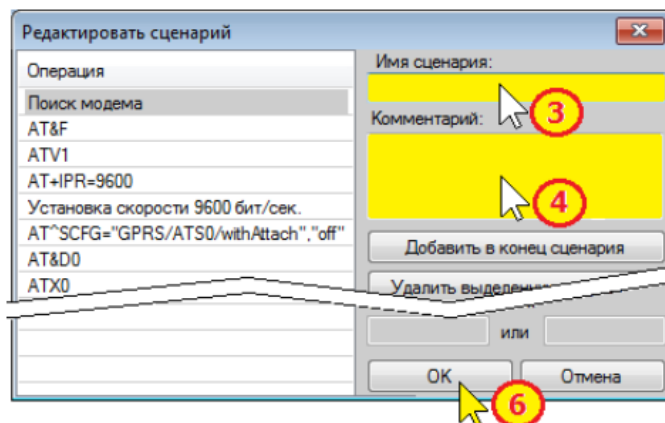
Редактировать сценарий

Операция

Поиск модема

AT&F

ATV1

AT+IPR=9600

Установка скорости 9600 бит/сек.

AT^SCFG="GPRS/ATS0/withAttach","off"

AT&D0

ATX0

Имя сценария:

3

Комментарий:

4

Добавить в конец сценария

Удалить выделен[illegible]

или

OK

6

Отмена